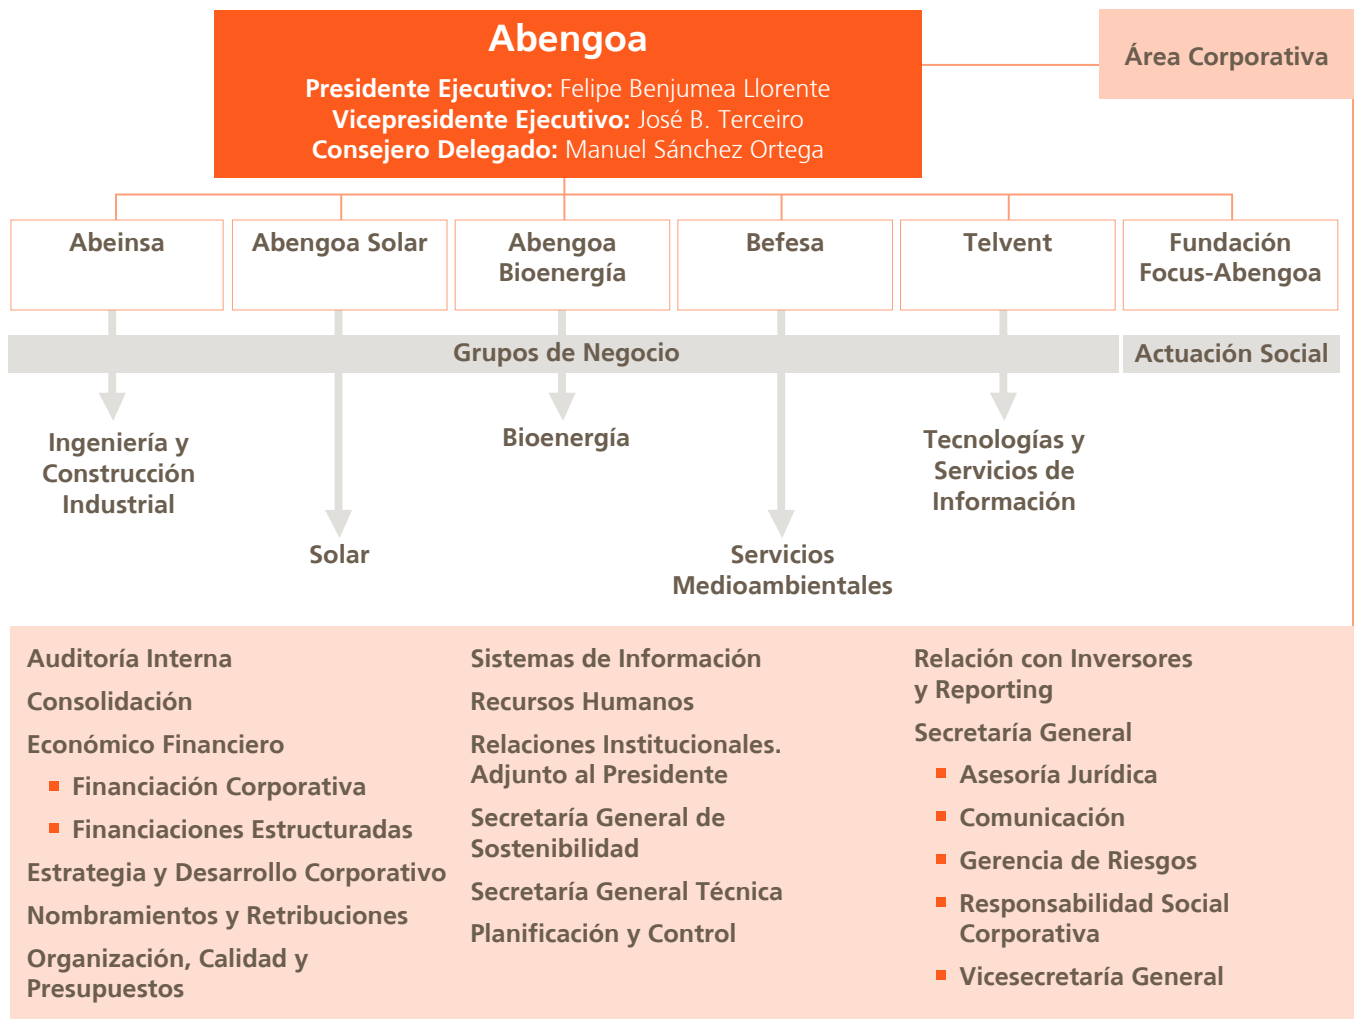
Abengoa

Presidente Ejecutivo: Felipe Benjumea Llorente
Vicepresidente Ejecutivo: José B. Terceiro
Consejero Delegado: Manuel Sánchez Ortega

Área Corporativa

Abeinsa

Abengoa Solar

Abengoa Bioenergía

Befesa

Telvent

Fundación Focus-Abengoa

Grupos de Negocio

Actuación Social

Ingeniería y Construcción Industrial

Solar

Bioenergía

Servicios Medioambientales

Tecnologías y Servicios de Información

Auditoría Interna

Consolidación

Económico Financiero

- Financiación Corporativa
- Financiaciones Estructuradas

Estrategia y Desarrollo Corporativo

Nombramientos y Retribuciones

Organización, Calidad y Presupuestos

Sistemas de Información

Recursos Humanos

Relaciones Institucionales. Adjunto al Presidente

Secretaría General de Sostenibilidad

Secretaría General Técnica

Planificación y Control

Relación con Inversores y Reporting

Secretaría General

- Asesoría Jurídica
- Comunicación
- Gerencia de Riesgos
- Responsabilidad Social Corporativa
- Vicesecretaría General